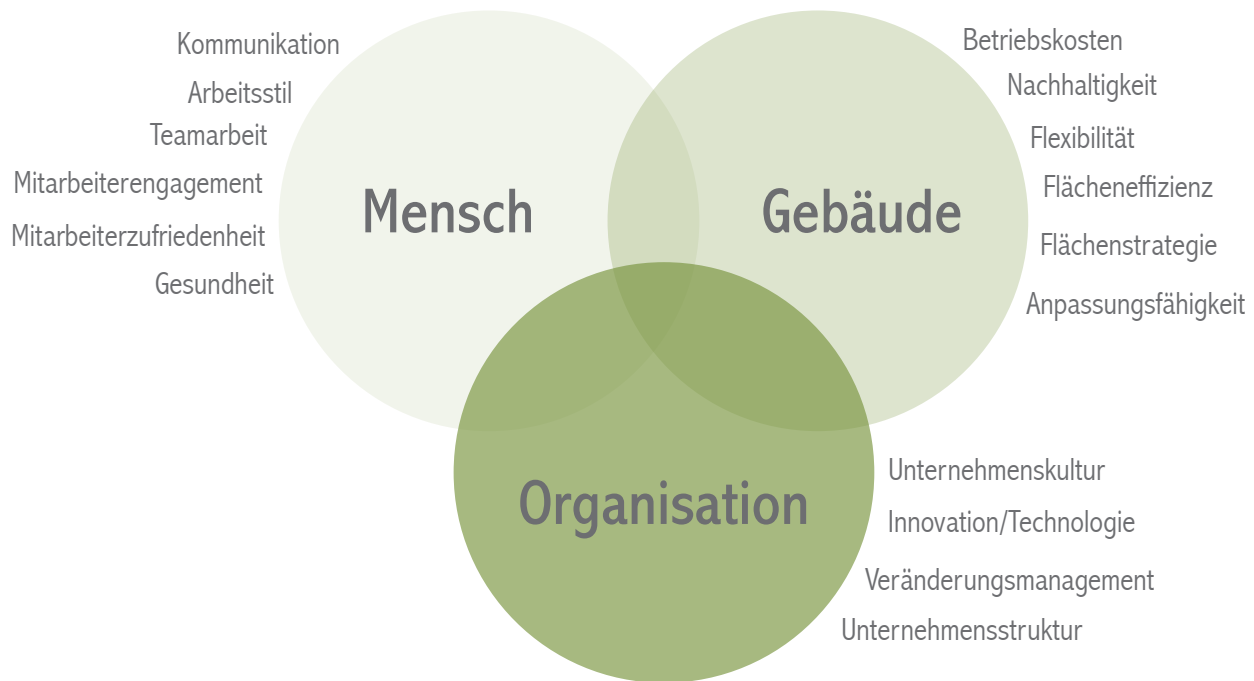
Kommunikation
Arbeitsstil
Teamarbeit
Mitarbeiterengagement
Mitarbeiterzufriedenheit
Gesundheit

Mensch

Betriebskosten
Nachhaltigkeit
Flexibilität
Flächeneffizienz
Flächenstrategie
Anpassungsfähigkeit

Gebäude

Organisation

Unternehmenskultur
Innovation/Technologie
Veränderungsmanagement
Unternehmensstruktur